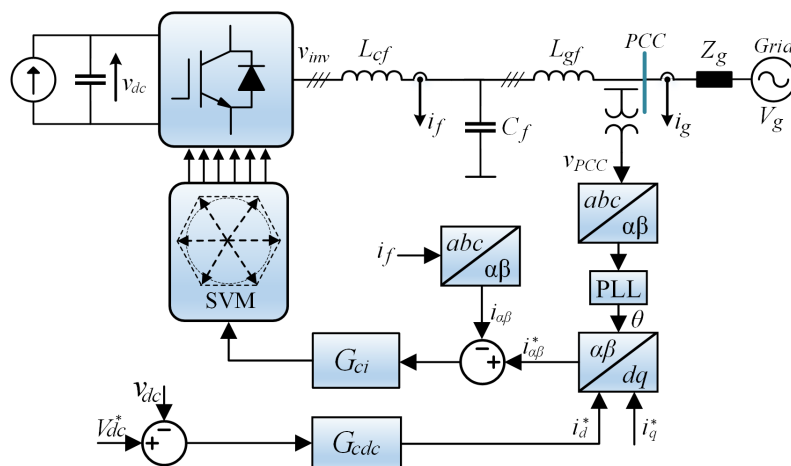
$v_{dc}$
$v_{inv}$
$L_{cf}$
$L_{gf}$
PCC
$Z_g$
Grid
$i_f$
$C_f$
$i_g$
$V_g$
$v_{PCC}$
abc
αβ
$i_f$
abc
αβ
PLL
$\theta$
$i_{\alpha\beta}$
SVM
$G_{ci}$
−
+
$i_{\alpha\beta}^*$
αβ
dq
$v_{dc}$
$V_{dc}^*$
+
−
$G_{cdc}$
$i_d^*$
$i_q^*$